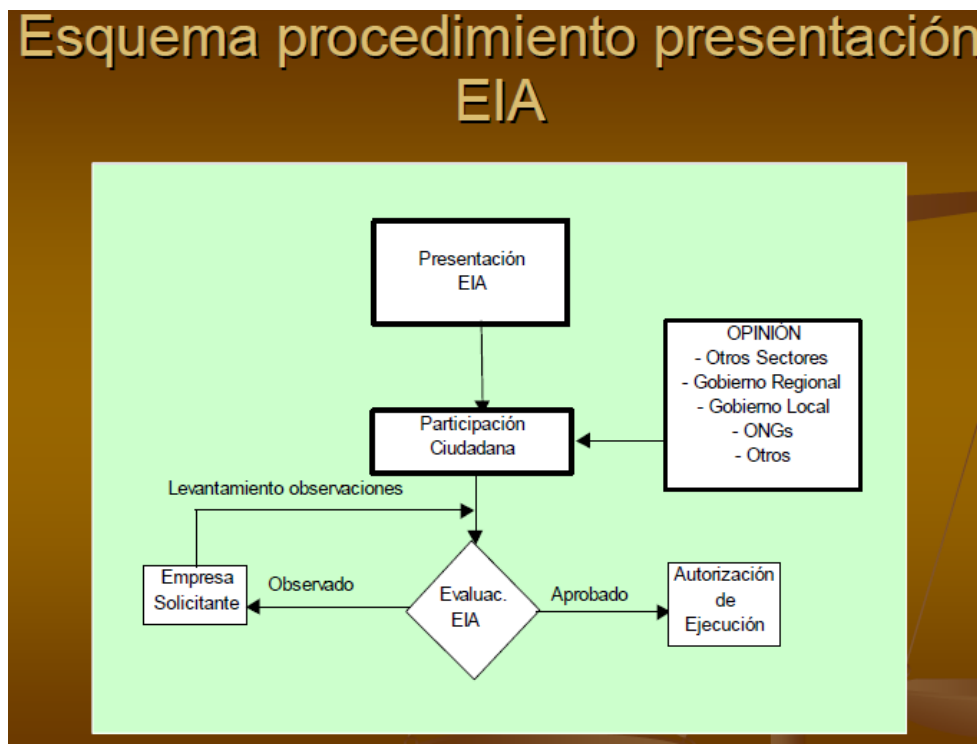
Esquema procedimiento presentación EIA

Presentación EIA

OPINIÓN
- Otros Sectores
- Gobierno Regional
- Gobierno Local
- ONGs
- Otros

Participación Ciudadana

Levantamiento observaciones

Empresa Solicitante

Observado

Evaluac. EIA

Aprobado

Autorización de Ejecución